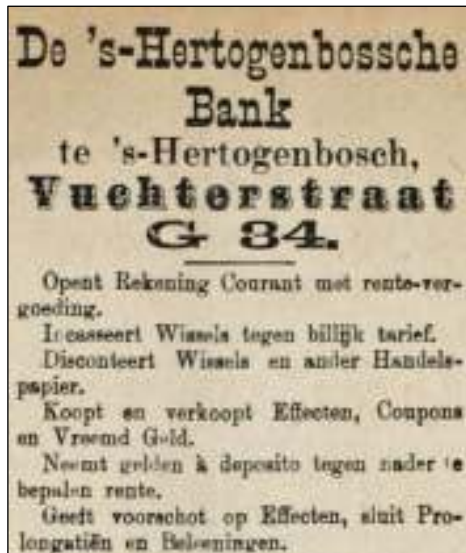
De 's-Hertogenbossche Bank
te 's-Hertogenbosch,
Vuchterstraat
G 34.

Opent Rekening Courant met rente-vergoeding.

Incasseert Wissels tegen billijk tarief.

Disconteert Wissels en ander Handelspapier.

Koopt en verkoopt Effecten, Coupons en Vreemd Geld.

Neemt gelden à deposito tegen nader te bepalen rente.

Geeft voorschot op Effecten, sluit Prolongatiën en Beleeningen.